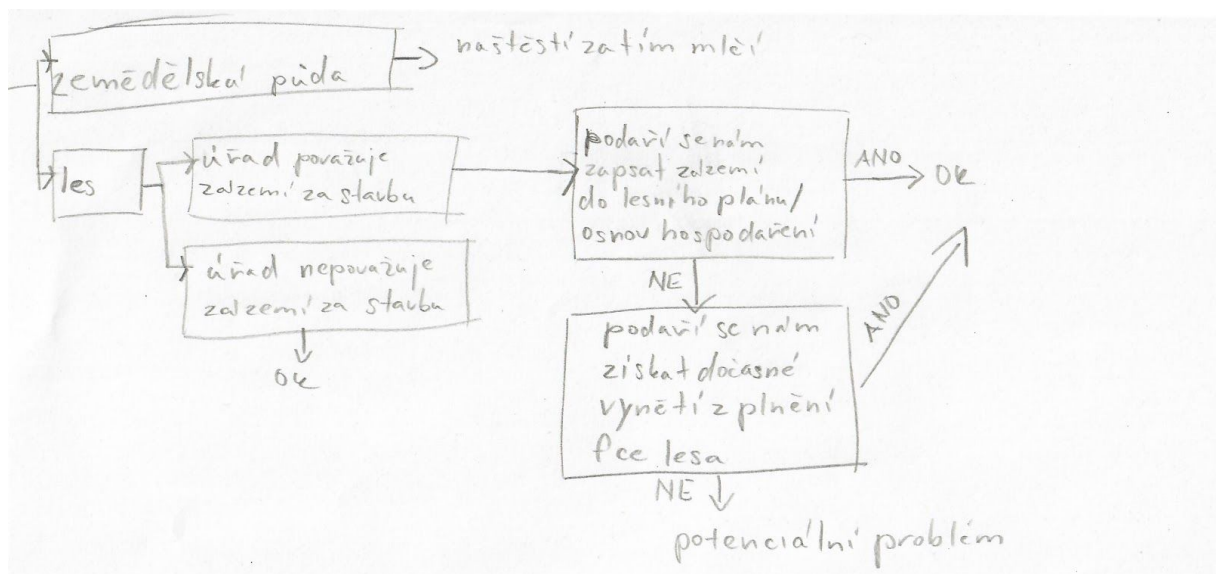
zemědělská půda → naštěstí zatím mlčí

les

úřad považuje zázemí za stavbu

úřad nepovažuje zázemí za stavbu

OK

podaří se nám zapsat zázemí do lesního plánu/osnov hospodaření

ANO → OK

NE

podaří se nám získat dočasné vynětí z plnění fce lesa

ANO

NE

potenciální problém